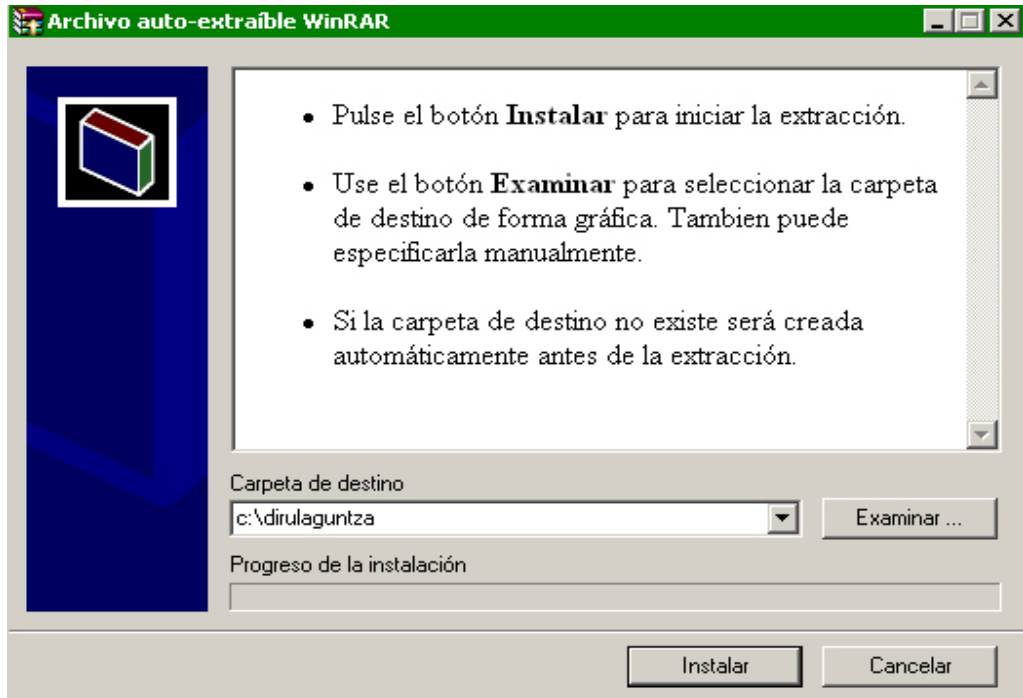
Archivo auto-extraíble WinRAR

- Pulse el botón **Instalar** para iniciar la extracción.

- Use el botón **Examinar** para seleccionar la carpeta de destino de forma gráfica. Tambien puede especificarla manualmente.

- Si la carpeta de destino no existe será creada automáticamente antes de la extracción.

Carpeta de destino
c:\dirulaguntza
Examinar ...
Progreso de la instalación

Instalar
Cancelar